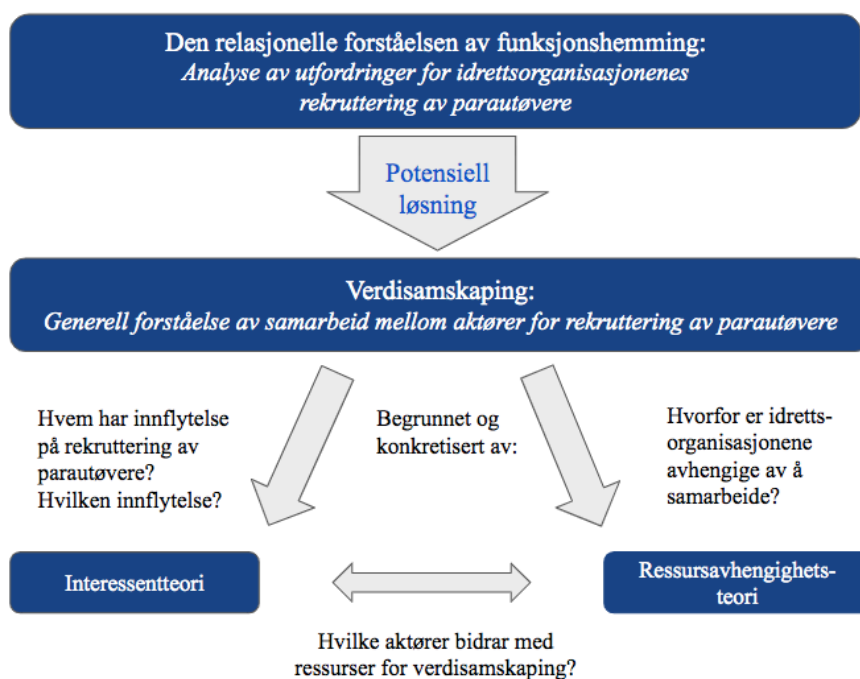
Den relasjonelle forståelsen av funksjonshemming:
*Analyse av utfordringer for idrettsorganisasjonenes rekruttering av parautøvere*

Potensiell løsning

Verdisamskaping:
*Generell forståelse av samarbeid mellom aktører for rekruttering av parautøvere*

Hvem har innflytelse på rekruttering av parautøvere? Hvilken innflytelse?

Begrunnet og konkretisert av:

Hvorfor er idrettsorganisasjonene avhengige av å samarbeide?

Interessentteori

Ressursavhengighetsteori

Hvilke aktører bidrar med ressurser for verdisamskaping?